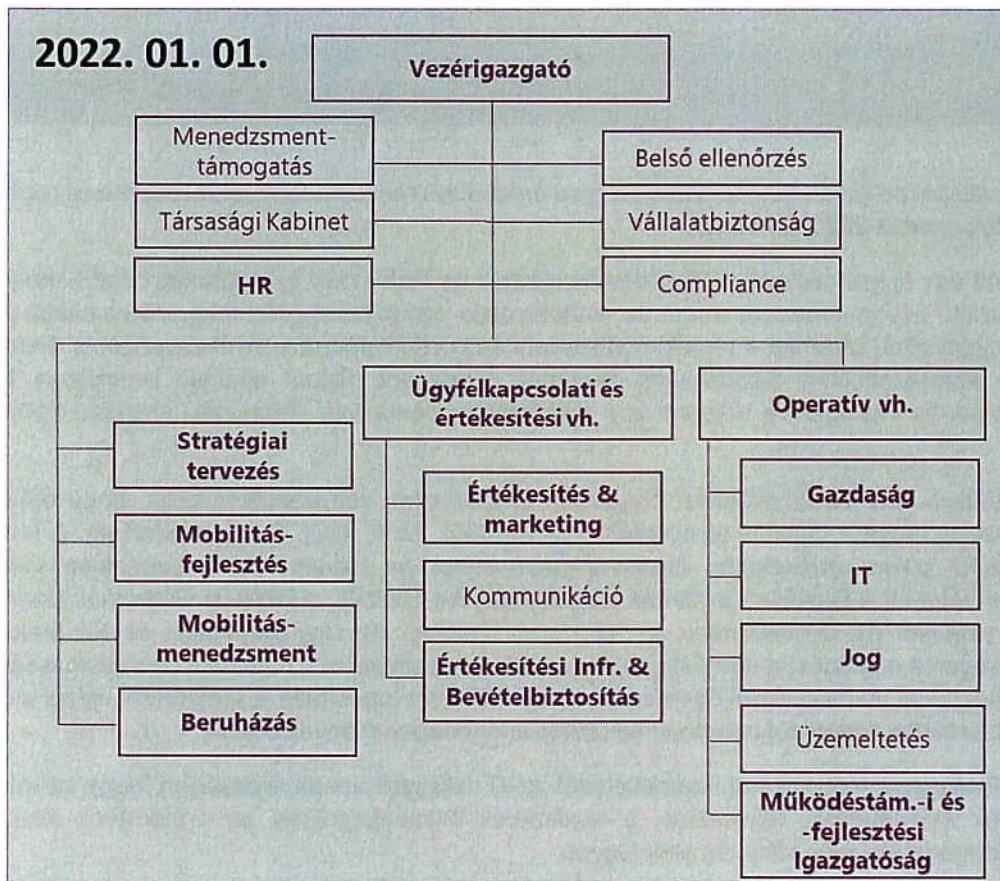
2022. 01. 01.

Vezérigazgató

Menedzsment-támogatás

Belső ellenőrzés

Társasági Kabinet

Vállalatbiztonság

HR

Compliance

Stratégiai tervezés

Mobilitás-fejlesztés

Mobilitás-menedzsment

Beruházás

Ügyfélkapcsolati és értékesítési vh.

Értékesítés & marketing

Kommunikáció

Értékesítési Infr. & Bevételbiztosítás

Operatív vh.

Gazdaság

IT

Jog

Üzemeltetés

Működéstám.-i és -fejlesztési Igazgatóság